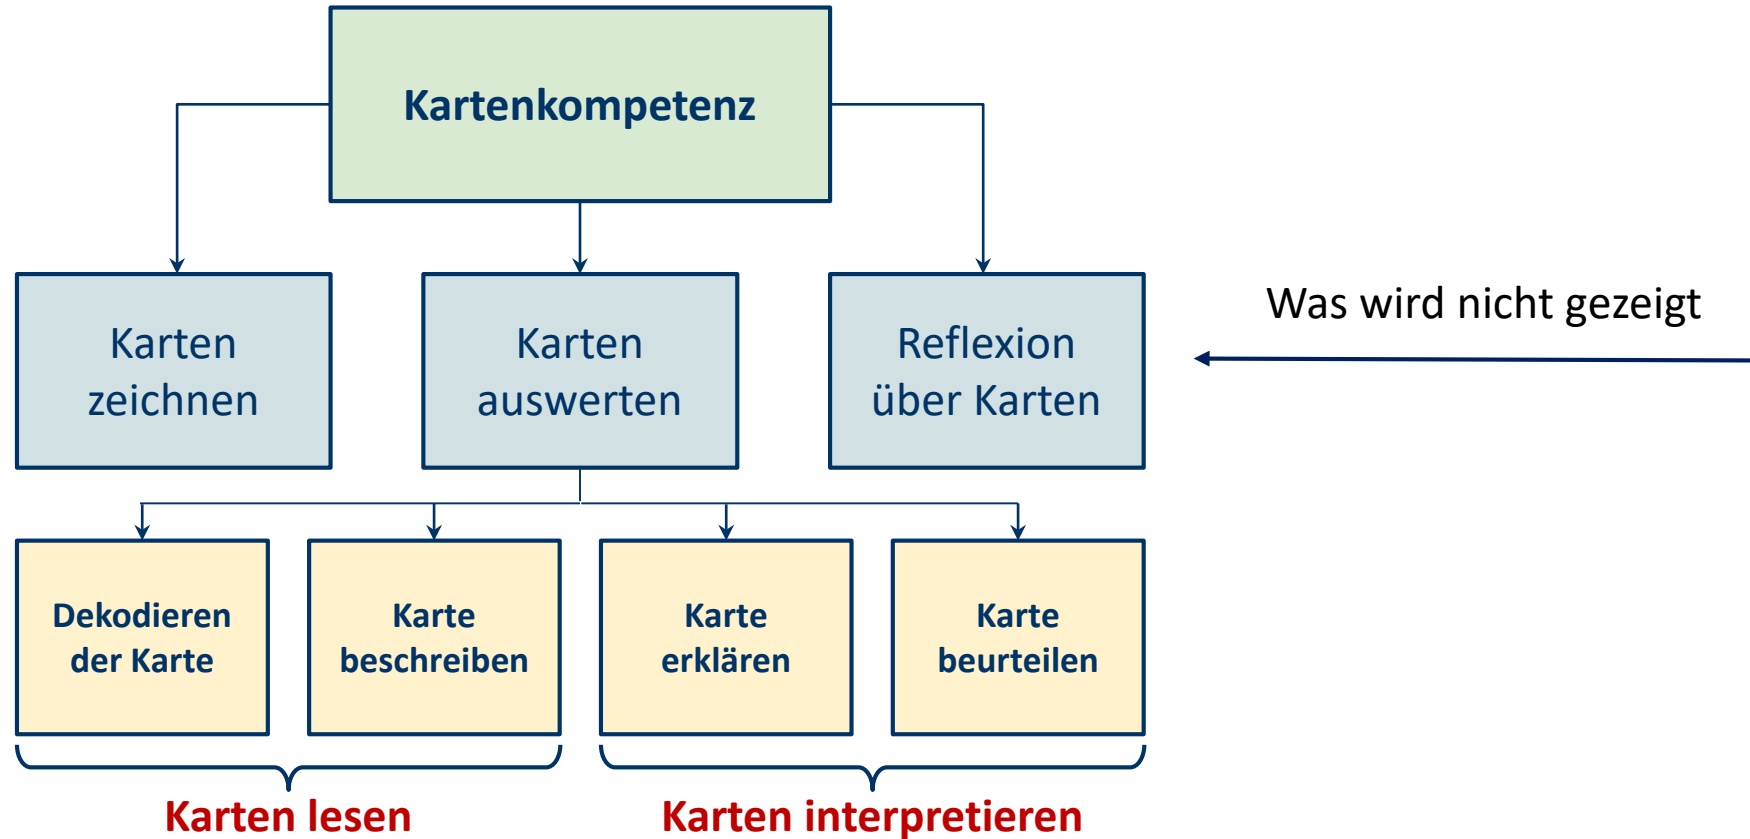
Kartenkompetenz

Karten zeichnen

Karten auswerten

Reflexion über Karten

Was wird nicht gezeigt

Dekodieren der Karte

Karte beschreiben

Karte erklären

Karte beurteilen

Karten lesen

Karten interpretieren